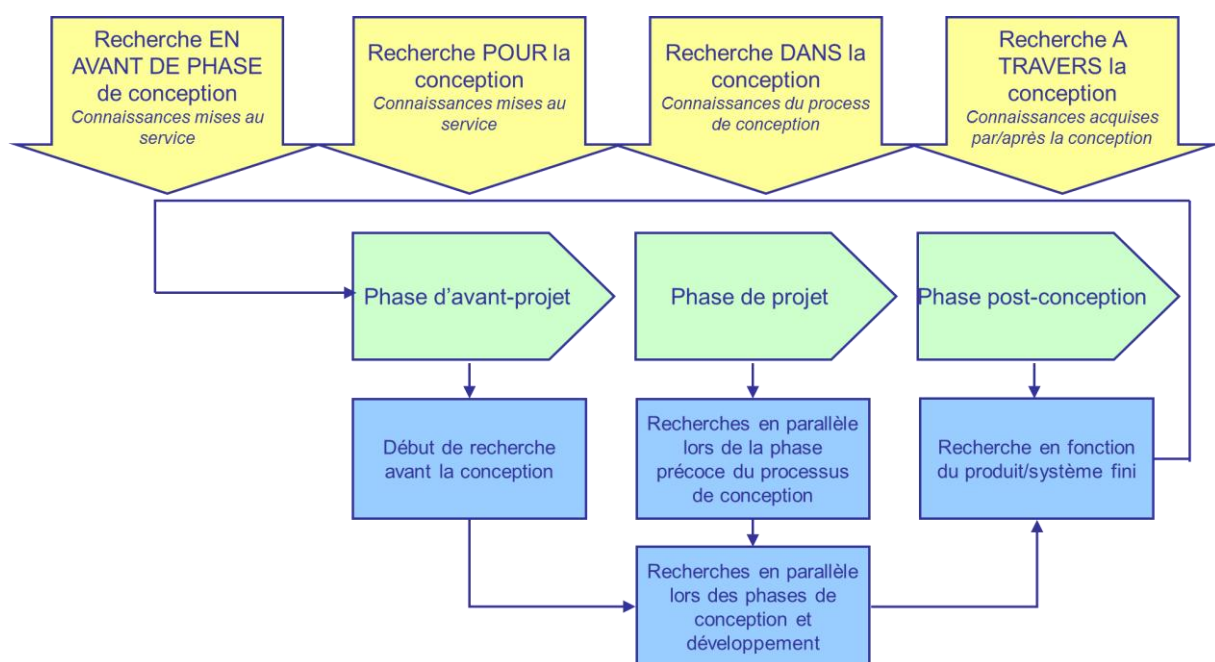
Recherche EN AVANT DE PHASE de conception
Connaissances mises au service

Recherche POUR la conception
Connaissances mises au service

Recherche DANS la conception
Connaissances du process de conception

Recherche A TRAVERS la conception
Connaissances acquises par/après la conception

Phase d'avant-projet

Phase de projet

Phase post-conception

Début de recherche avant la conception

Recherches en parallèle lors de la phase précoce du processus de conception

Recherche en fonction du produit/système fini

Recherches en parallèle lors des phases de conception et développement